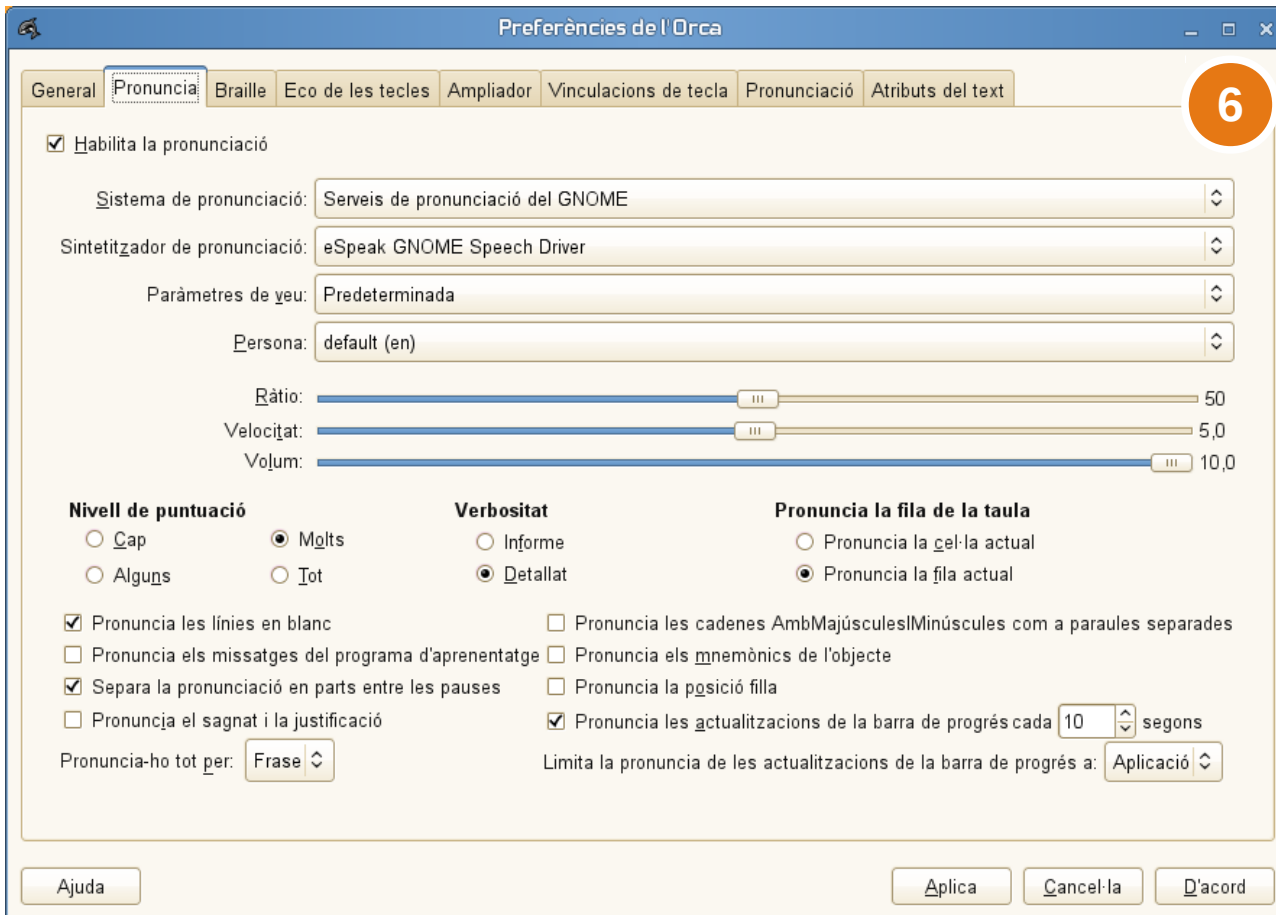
Preferències de l'Orca

General | Pronuncia | Braille | Eco de les tecles | Ampliador | Vinculacions de tecla | Pronunciació | Atributs del text

6

Habilita la pronunciació

Sistema de pronunciació: Serveis de pronunciació del GNOME

Sintetitzador de pronunciació: eSpeak GNOME Speech Driver

Paràmetres de veu: Predeterminada

Persona: default (en)

Ràtio: 50

Velocitat: 5,0

Volum: 10,0

Nivell de puntuació
Cap
Molts
Alguns
Tot

Verbositat
Informe
Detallat

Pronuncia la fila de la taula
Pronuncia la cel·la actual
Pronuncia la fila actual

Pronuncia les línies en blanc
Pronuncia els missatges del programa d'aprenentatge
Separa la pronunciació en parts entre les pauses
Pronuncia el sagnat i la justificació
Pronuncia-ho tot per: Frase

Pronuncia les cadenes AmbMajúsculesIMinúscules com a paraules separades
Pronuncia els mnemònics de l'objecte
Pronuncia la posició filla
Pronuncia les actualitzacions de la barra de progrés cada 10 segons
Limita la pronuncia de les actualitzacions de la barra de progrés a: Aplicació

Ajuda
Aplica
Cancel·la
D'acord